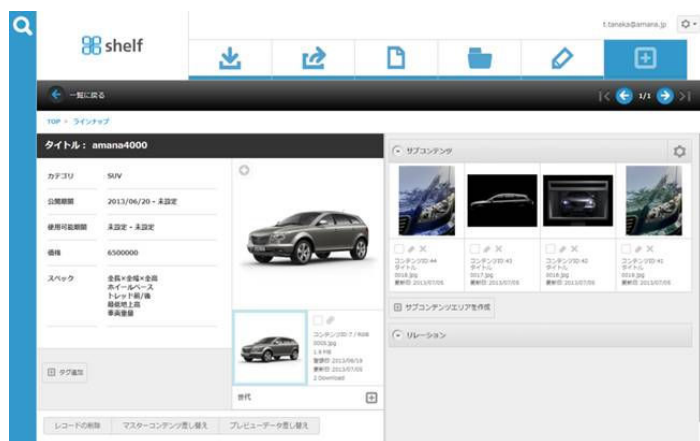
shelf

t.tanaka@amana.jp

一覧に戻る

1/1

TOP > ラインナップ

タイトル： amana4000

| カテゴリ | SUV |
|---|---|
| 公開期間 | 2013/06/20 - 未設定 |
| 使用可能期間 | 未設定 - 未設定 |
| 価格 | 6500000 |
| スペック | 全長×全幅×全高 ホイールベース トレッド前/後 最低地上高 車両重量 |

タグ追加

コンテンツID:7 / RGB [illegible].jpg 1.8 MB 登録日 2013/06/19 更新日 2013/07/05 2 Download

表代

レコードの削除　マスターコンテンツ差し替え　プレビューデータ差し替え

サブコンテンツ

コンテンツID:44 タイトル 2016.jpg 更新日 2013/07/05

コンテンツID:43 タイトル 2017.jpg 更新日 2013/07/05

コンテンツID:42 タイトル 2018.jpg 更新日 2013/07/05

コンテンツID:41 タイトル 2019.jpg 更新日 2013/07/05

サブコンテンツエリアを作成

リレーション